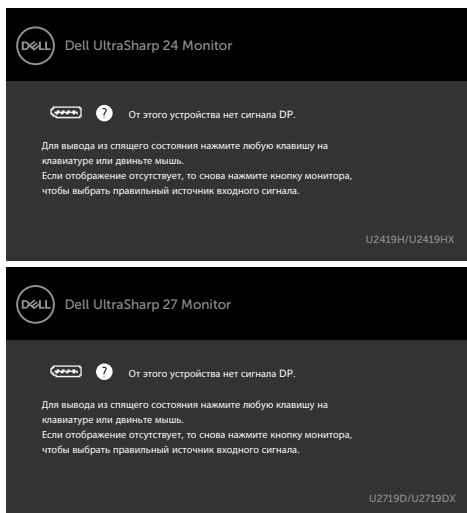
DELL Dell UltraSharp 24 Monitor

? От этого устройства нет сигнала DP.

Для вывода из спящего состояния нажмите любую клавишу на клавиатуре или двиньте мышь.
Если отображение отсутствует, то снова нажмите кнопку монитора, чтобы выбрать правильный источник входного сигнала.

U2419H/U2419HX

DELL Dell UltraSharp 27 Monitor

? От этого устройства нет сигнала DP.

Для вывода из спящего состояния нажмите любую клавишу на клавиатуре или двиньте мышь.
Если отображение отсутствует, то снова нажмите кнопку монитора, чтобы выбрать правильный источник входного сигнала.

U2719D/U2719DX